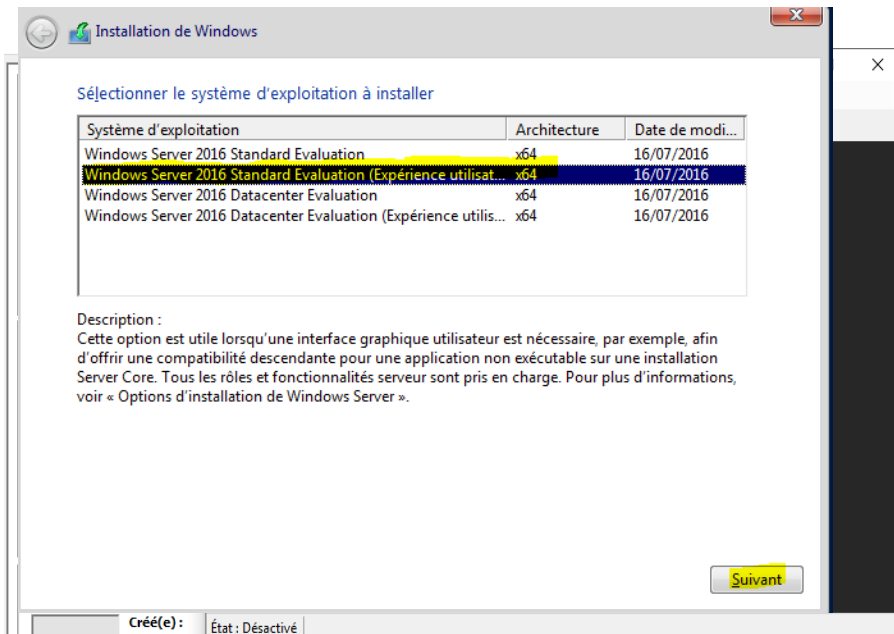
Installation de Windows

Sélectionner le système d'exploitation à installer

| Système d'exploitation | Architecture | Date de modi... |
|---|---|---|
| Windows Server 2016 Standard Evaluation | x64 | 16/07/2016 |
| Windows Server 2016 Standard Evaluation (Expérience utilisat... | x64 | 16/07/2016 |
| Windows Server 2016 Datacenter Evaluation | x64 | 16/07/2016 |
| Windows Server 2016 Datacenter Evaluation (Expérience utilis... | x64 | 16/07/2016 |

Description :
Cette option est utile lorsqu'une interface graphique utilisateur est nécessaire, par exemple, afin d'offrir une compatibilité descendante pour une application non exécutable sur une installation Server Core. Tous les rôles et fonctionnalités serveur sont pris en charge. Pour plus d'informations, voir « Options d'installation de Windows Server ».

Suivant

Créé(e) :
État : Désactivé